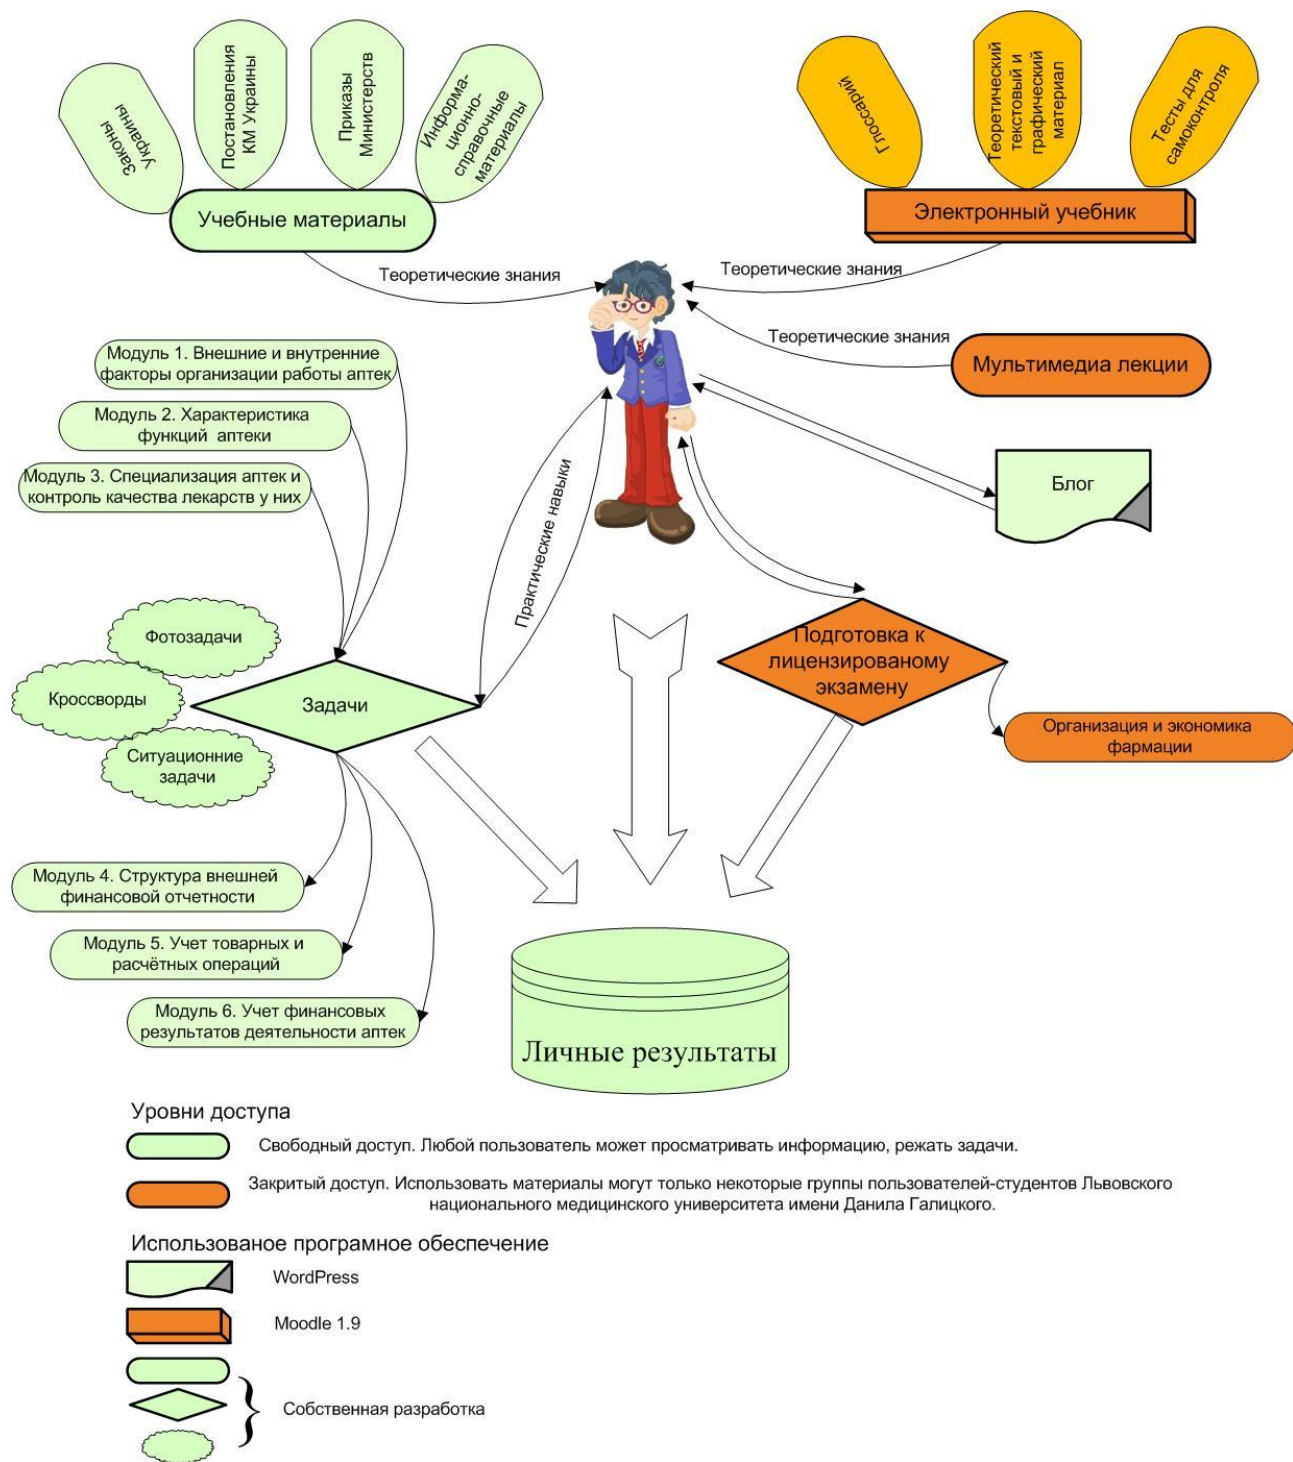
Законы Украины

Постановления КМ Украины

Приказы Министерств

Информационно-справочные материалы

Учебные материалы

Глоссарий

Теоретический текстовый и графический материал

Тесты для самоконтроля

Электронный учебник

Теоретические знания

Теоретические знания

Теоретические знания

Мультимедиа лекции

Модуль 1. Внешние и внутренние факторы организации работы аптек

Модуль 2. Характеристика функций аптеки

Модуль 3. Специализация аптек и контроль качества лекарств у них

Практические навыки

Блог

Фотозадачи

Кроссворды

Задачи

Ситуационние задачи

Подготовка к лицензированому экзамену

Организация и экономика фармации

Модуль 4. Структура внешней финансовой отчетности

Модуль 5. Учет товарных и расчётных операций

Модуль 6. Учет финансовых результатов деятельности аптек

Личные результаты

Уровни доступа

Свободный доступ. Любой пользователь может просматривать информацию, режать задачи.

Закритый доступ. Использовать материалы могут только некоторые группы пользователей-студентов Львовского национального медицинского университета имени Данила Галицкого.

Использованое програмное обеспечение

WordPress

Moodle 1.9

Собственная разработка